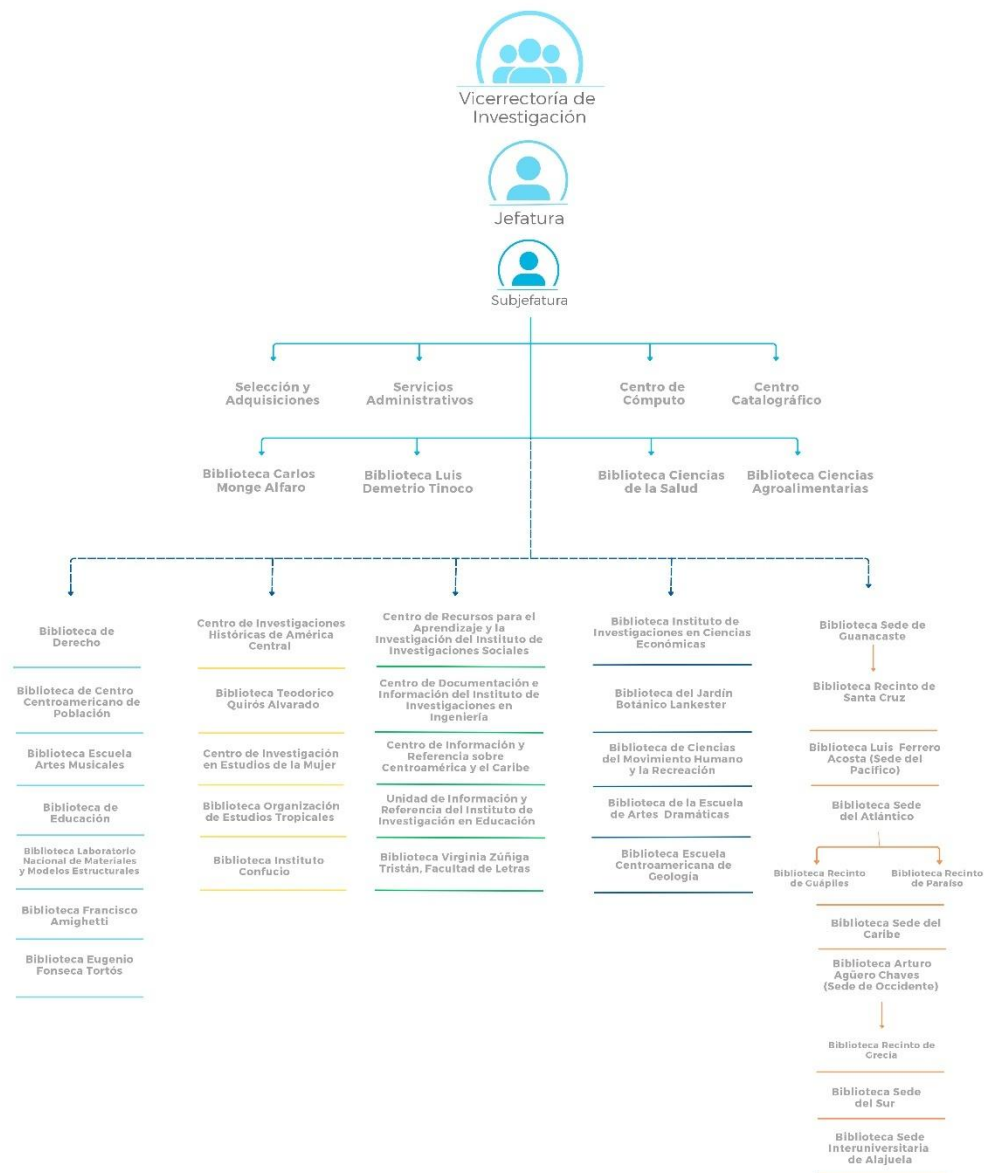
Vicerrectoría de Investigación

Jefatura

Subjefatura

Selección y Adquisiciones

Servicios Administrativos

Centro de Cómputo

Centro Catalográfico

Biblioteca Carlos Monge Alfaro

Biblioteca Luis Demetrio Tinoco

Biblioteca Ciencias de la Salud

Biblioteca Ciencias Agroalimentarias

Biblioteca de Derecho

Biblioteca de Centro Centroamericano de Población

Biblioteca Escuela Artes Musicales

Biblioteca de Educación

Biblioteca Laboratorio Nacional de Materiales y Modelos Estructurales

Biblioteca Francisco Amighetti

Biblioteca Eugenio Fonseca Tortós

Centro de Investigaciones Históricas de América Central

Biblioteca Teodorico Quirós Alvarado

Centro de Investigación en Estudios de la Mujer

Biblioteca Organización de Estudios Tropicales

Biblioteca Instituto Confucio

Centro de Recursos para el Aprendizaje y la Investigación del Instituto de Investigaciones Sociales

Centro de Documentación e Información del Instituto de Investigaciones en Ingeniería

Centro de Información y Referencia sobre Centroamérica y el Caribe

Unidad de Información y Referencia del Instituto de Investigación en Educación

Biblioteca Virginia Zúñiga Tristán, Facultad de Letras

Biblioteca Instituto de Investigaciones en Ciencias Económicas

Biblioteca del Jardín Botánico Lankester

Biblioteca de Ciencias del Movimiento Humano y la Recreación

Biblioteca de la Escuela de Artes Dramáticas

Biblioteca Escuela Centroamericana de Geología

Biblioteca Sede de Guanacaste

Biblioteca Recinto de Santa Cruz

Biblioteca Luis Ferrero Acosta (Sede del Pacífico)

Biblioteca Sede del Atlántico

Biblioteca Recinto de Guápiles

Biblioteca Recinto de Paraíso

Biblioteca Sede del Caribe

Biblioteca Arturo Agüero Chaves (Sede de Occidente)

Biblioteca Recinto de Grecia

Biblioteca Sede del Sur

Biblioteca Sede Interuniversitaria de Alajuela